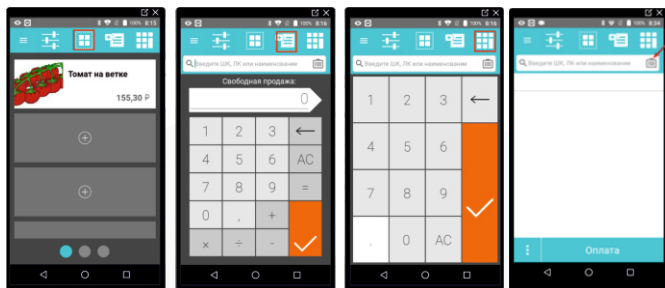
100% 8:15

Томат на ветке

155,30 ₽

100% 8:16

Введите ШК, ПК или наименование

Свободная продажа:

0

1 2 3 ←
4 5 6 AC
7 8 9 =
0 , +
× ÷ -

100% 8:16

Введите ШК, ПК или наименование

1 2 3 ←
4 5 6
7 8 9
. 0 AC

100% 8:34

Введите ШК, ПК или наименование

Оплата